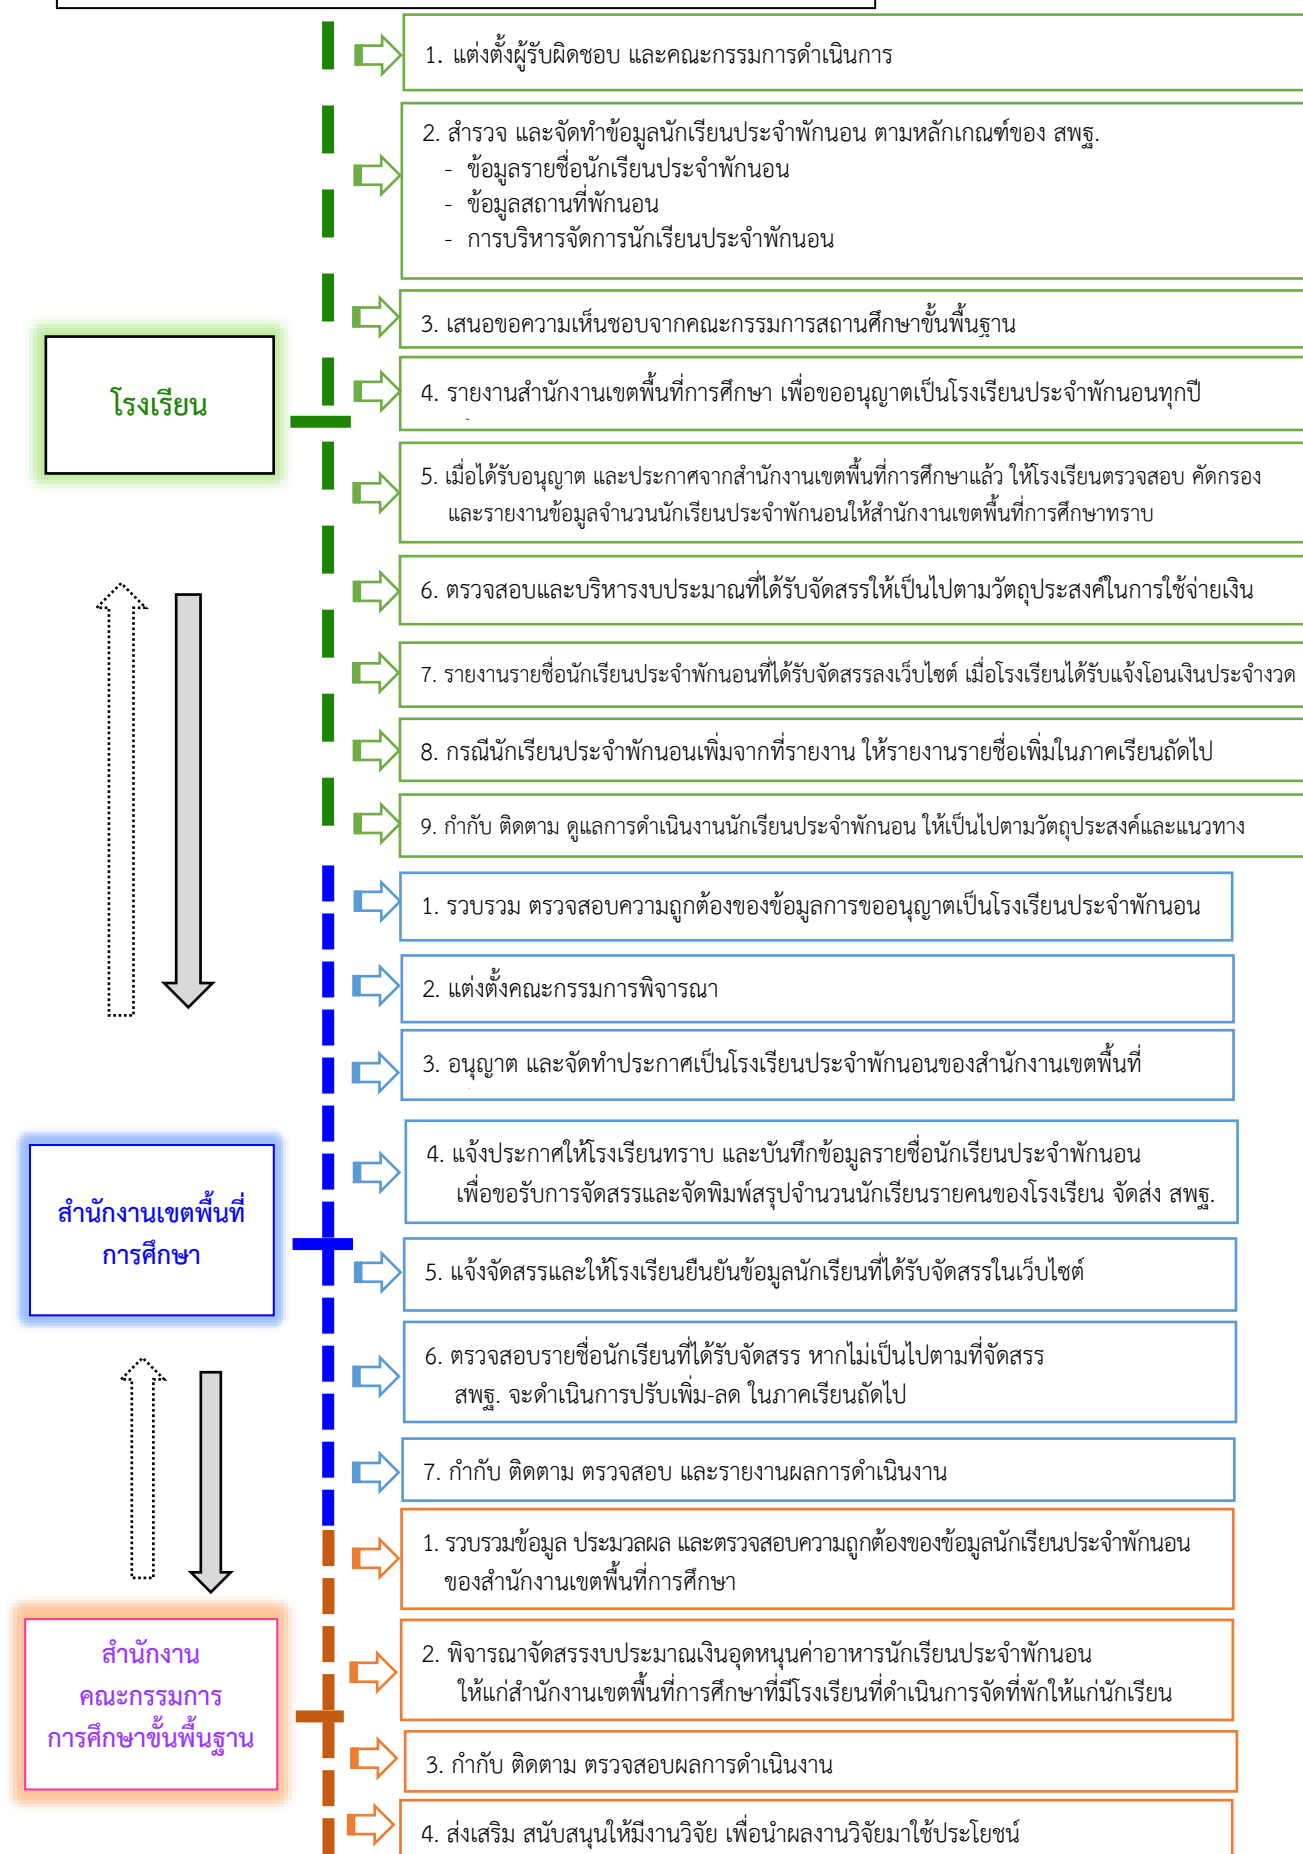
โรงเรียน

1. แต่งตั้งผู้รับผิดชอบ และคณะกรรมการดำเนินการ

2. สำรวจ และจัดทำข้อมูลนักเรียนประจำพักนอน ตามหลักเกณฑ์ของ สพฐ.
- ข้อมูลรายชื่อนักเรียนประจำพักนอน
- ข้อมูลสถานที่พักนอน
- การบริหารจัดการนักเรียนประจำพักนอน

3. เสนอขอความเห็นชอบจากคณะกรรมการสถานศึกษาขั้นพื้นฐาน

4. รายงานสำนักงานเขตพื้นที่การศึกษา เพื่อขออนุญาตเป็นโรงเรียนประจำพักนอนทุกปี

5. เมื่อได้รับอนุญาต และประกาศจากสำนักงานเขตพื้นที่การศึกษาแล้ว ให้โรงเรียนตรวจสอบ คัดกรอง และรายงานข้อมูลจำนวนนักเรียนประจำพักนอนให้สำนักงานเขตพื้นที่การศึกษาทราบ

6. ตรวจสอบและบริหารงบประมาณที่ได้รับจัดสรรให้เป็นไปตามวัตถุประสงค์ในการใช้จ่ายเงิน

7. รายงานรายชื่อนักเรียนประจำพักนอนที่ได้รับจัดสรรลงเว็บไซต์ เมื่อโรงเรียนได้รับแจ้งโอนเงินประจำงวด

8. กรณีนักเรียนประจำพักนอนเพิ่มจากที่รายงาน ให้รายงานรายชื่อเพิ่มในภาคเรียนถัดไป

9. กำกับ ติดตาม ดูแลการดำเนินงานนักเรียนประจำพักนอน ให้เป็นไปตามวัตถุประสงค์และแนวทาง

สำนักงานเขตพื้นที่การศึกษา

1. รวบรวม ตรวจสอบความถูกต้องของข้อมูลการขออนุญาตเป็นโรงเรียนประจำพักนอน

2. แต่งตั้งคณะกรรมการพิจารณา

3. อนุญาต และจัดทำประกาศเป็นโรงเรียนประจำพักนอนของสำนักงานเขตพื้นที่

4. แจ้งประกาศให้โรงเรียนทราบ และบันทึกข้อมูลรายชื่อนักเรียนประจำพักนอน เพื่อขอรับการจัดสรรและจัดพิมพ์สรุปจำนวนนักเรียนรายคนของโรงเรียน จัดส่ง สพฐ.

5. แจ้งจัดสรรและให้โรงเรียนยืนยันข้อมูลนักเรียนที่ได้รับจัดสรรในเว็บไซต์

6. ตรวจสอบรายชื่อนักเรียนที่ได้รับจัดสรร หากไม่เป็นไปตามที่จัดสรร สพฐ. จะดำเนินการปรับเพิ่ม-ลด ในภาคเรียนถัดไป

7. กำกับ ติดตาม ตรวจสอบ และรายงานผลการดำเนินงาน

สำนักงานคณะกรรมการการศึกษาขั้นพื้นฐาน

1. รวบรวมข้อมูล ประมวลผล และตรวจสอบความถูกต้องของข้อมูลนักเรียนประจำพักนอนของสำนักงานเขตพื้นที่การศึกษา

2. พิจารณาจัดสรรงบประมาณเงินอุดหนุนค่าอาหารนักเรียนประจำพักนอน ให้แก่สำนักงานเขตพื้นที่การศึกษาที่มีโรงเรียนที่ดำเนินการจัดที่พักให้แก่นักเรียน

3. กำกับ ติดตาม ตรวจสอบผลการดำเนินงาน

4. ส่งเสริม สนับสนุนให้มีงานวิจัย เพื่อนำผลงานวิจัยมาใช้ประโยชน์